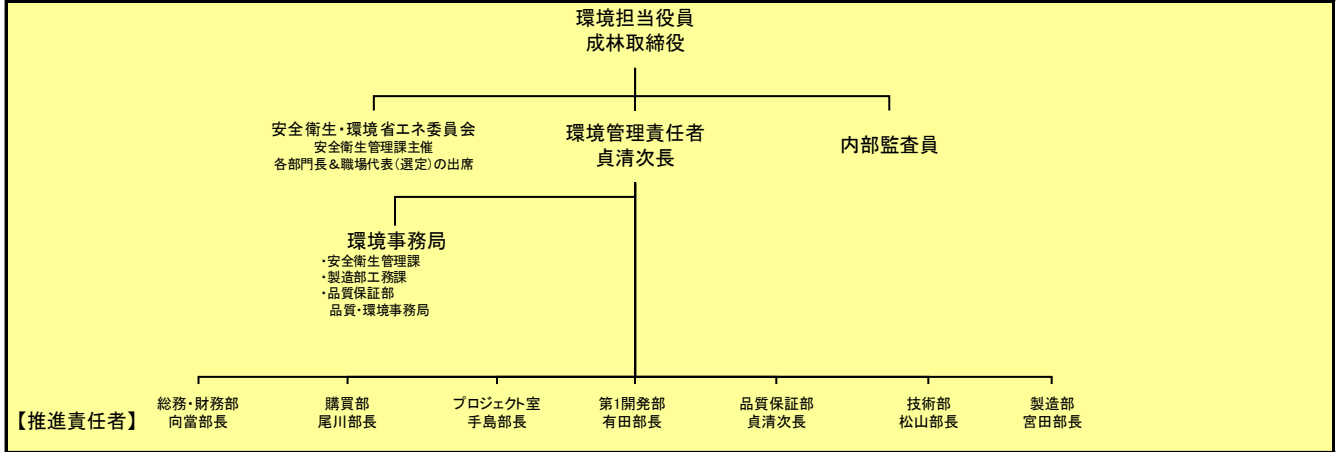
環境担当役員
成林取締役

安全衛生・環境省エネ委員会
安全衛生管理課主催
各部門長＆職場代表（選定）の出席

環境管理責任者
貞清次長

内部監査員

環境事務局
・安全衛生管理課
・製造部工務課
・品質保証部
品質・環境事務局

【推進責任者】

総務・財務部
向當部長

購買部
尾川部長

プロジェクト室
手島部長

第1開発部
有田部長

品質保証部
貞清次長

技術部
松山部長

製造部
宮田部長